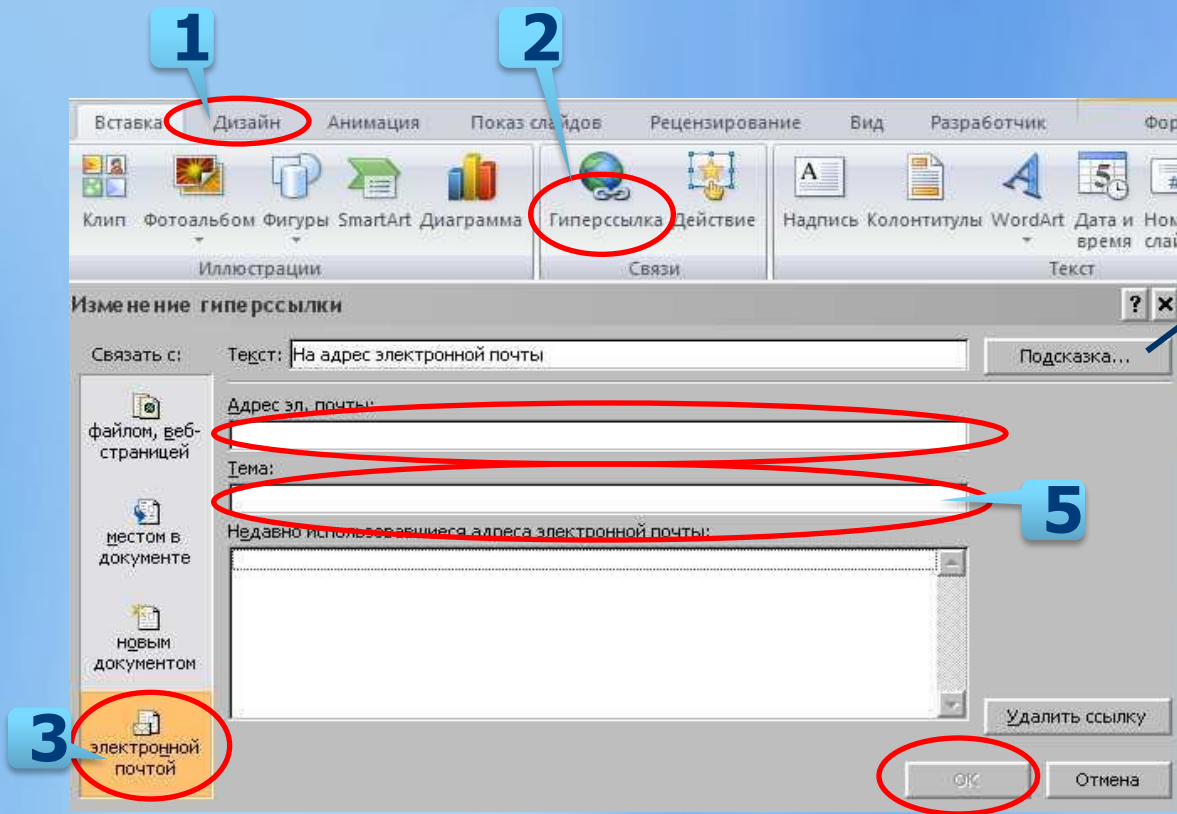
1

2

Вставка Дизайн Анимация Показ слайдов Рецензирование Вид Разработчик Фор

Клип Фотоальбом Фигуры SmartArt Диаграмма Гиперссылка Действие Надпись Колонтитулы WordArt Дата и время Ном сла

Иллюстрации Связи Текст

Изменение гиперссылки ? ×

Связать с:

Текст: На адрес электронной почты

Подсказка...

файлом, веб-страницей

Адрес эл. почты:

Тема:

5

местом в документе

Недавно использовавшиеся адреса электронной почты:

новым документом

3

электронной почтой

Удалить ссылку

ОК

Отмена